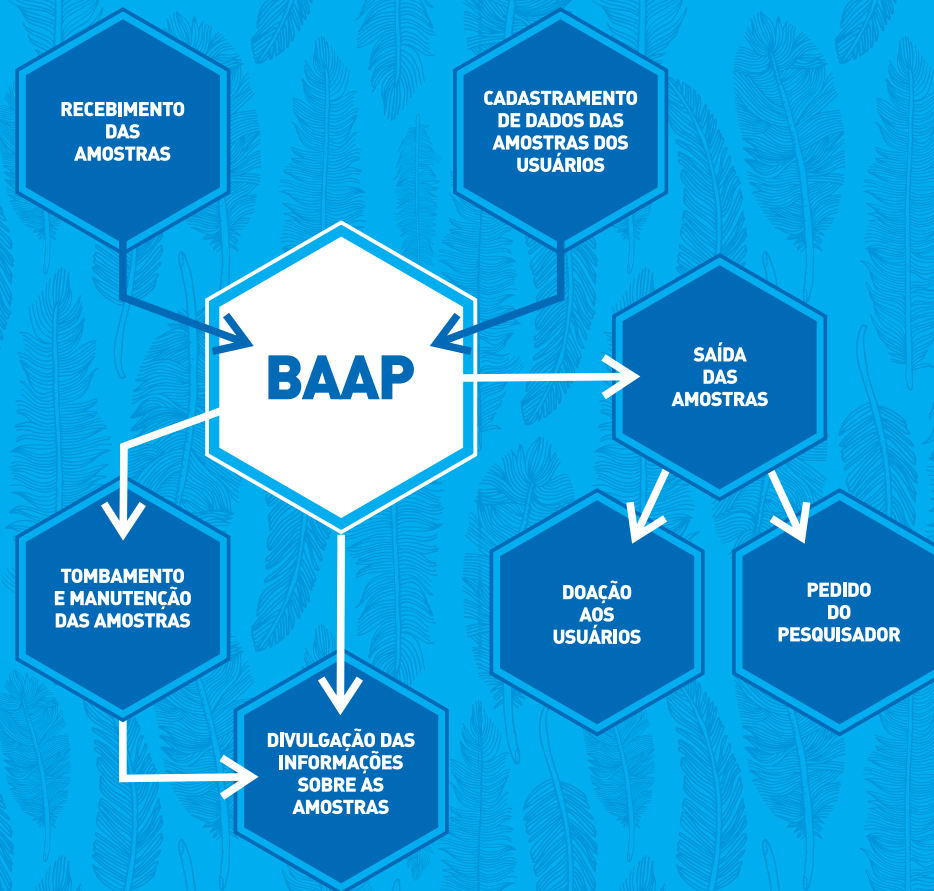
RECEBIMENTO DAS AMOSTRAS

CADASTRAMENTO DE DADOS DAS AMOSTRAS DOS USUÁRIOS

BAAP

SAÍDA DAS AMOSTRAS

TOMBAMENTO E MANUTENÇÃO DAS AMOSTRAS

DOAÇÃO AOS USUÁRIOS

PEDIDO DO PESQUISADOR

DIVULGAÇÃO DAS INFORMAÇÕES SOBRE AS AMOSTRAS